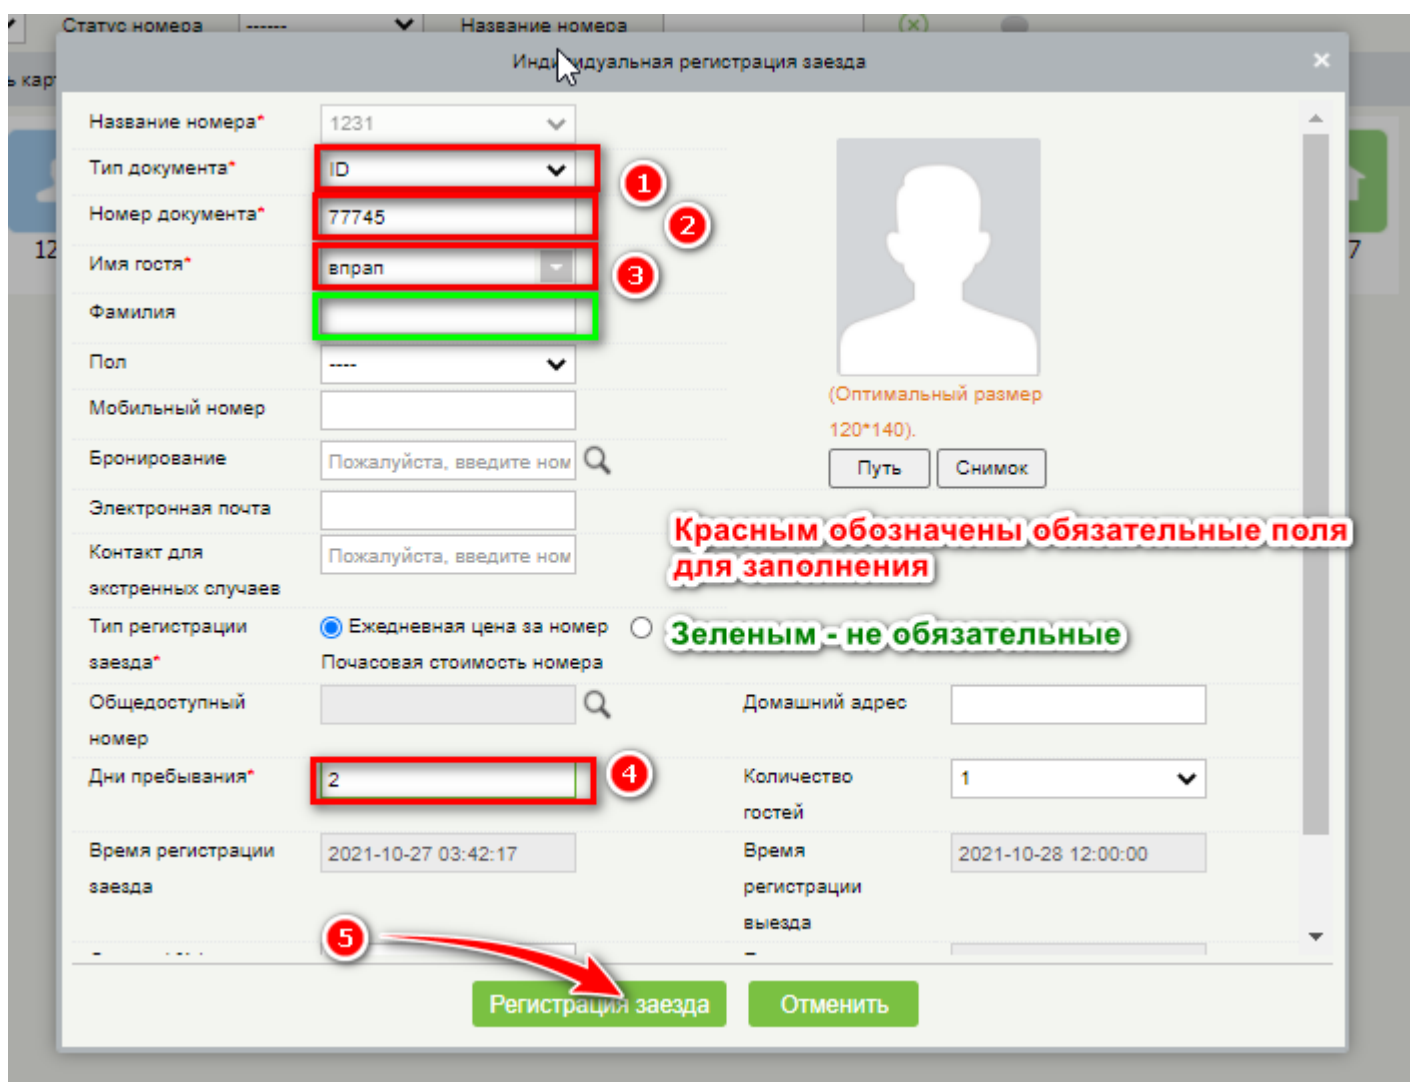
Статус номера ------ Название номера

Инди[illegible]дуальная регистрация заезда ×

Название номера* 1231

Тип документа* ID

Номер документа* 77745

Имя гостя* впрап

Фамилия

Пол ----

Мобильный номер

Бронирование Пожалуйста, введите ном

Электронная почта

Контакт для экстренных случаев Пожалуйста, введите ном

Тип регистрации заезда* Ежедневная цена за номер Почасовая стоимость номера

Общедоступный номер

Дни пребывания* 2

Время регистрации заезда 2021-10-27 03:42:17

(Оптимальный размер 120*140).

Путь Снимок

Красным обозначены обязательные поля для заполнения

Зеленым - не обязательные

Домашний адрес

Количество гостей 1

Время регистрации выезда 2021-10-28 12:00:00

1 2 3 4 5

Регистрация заезда Отменить